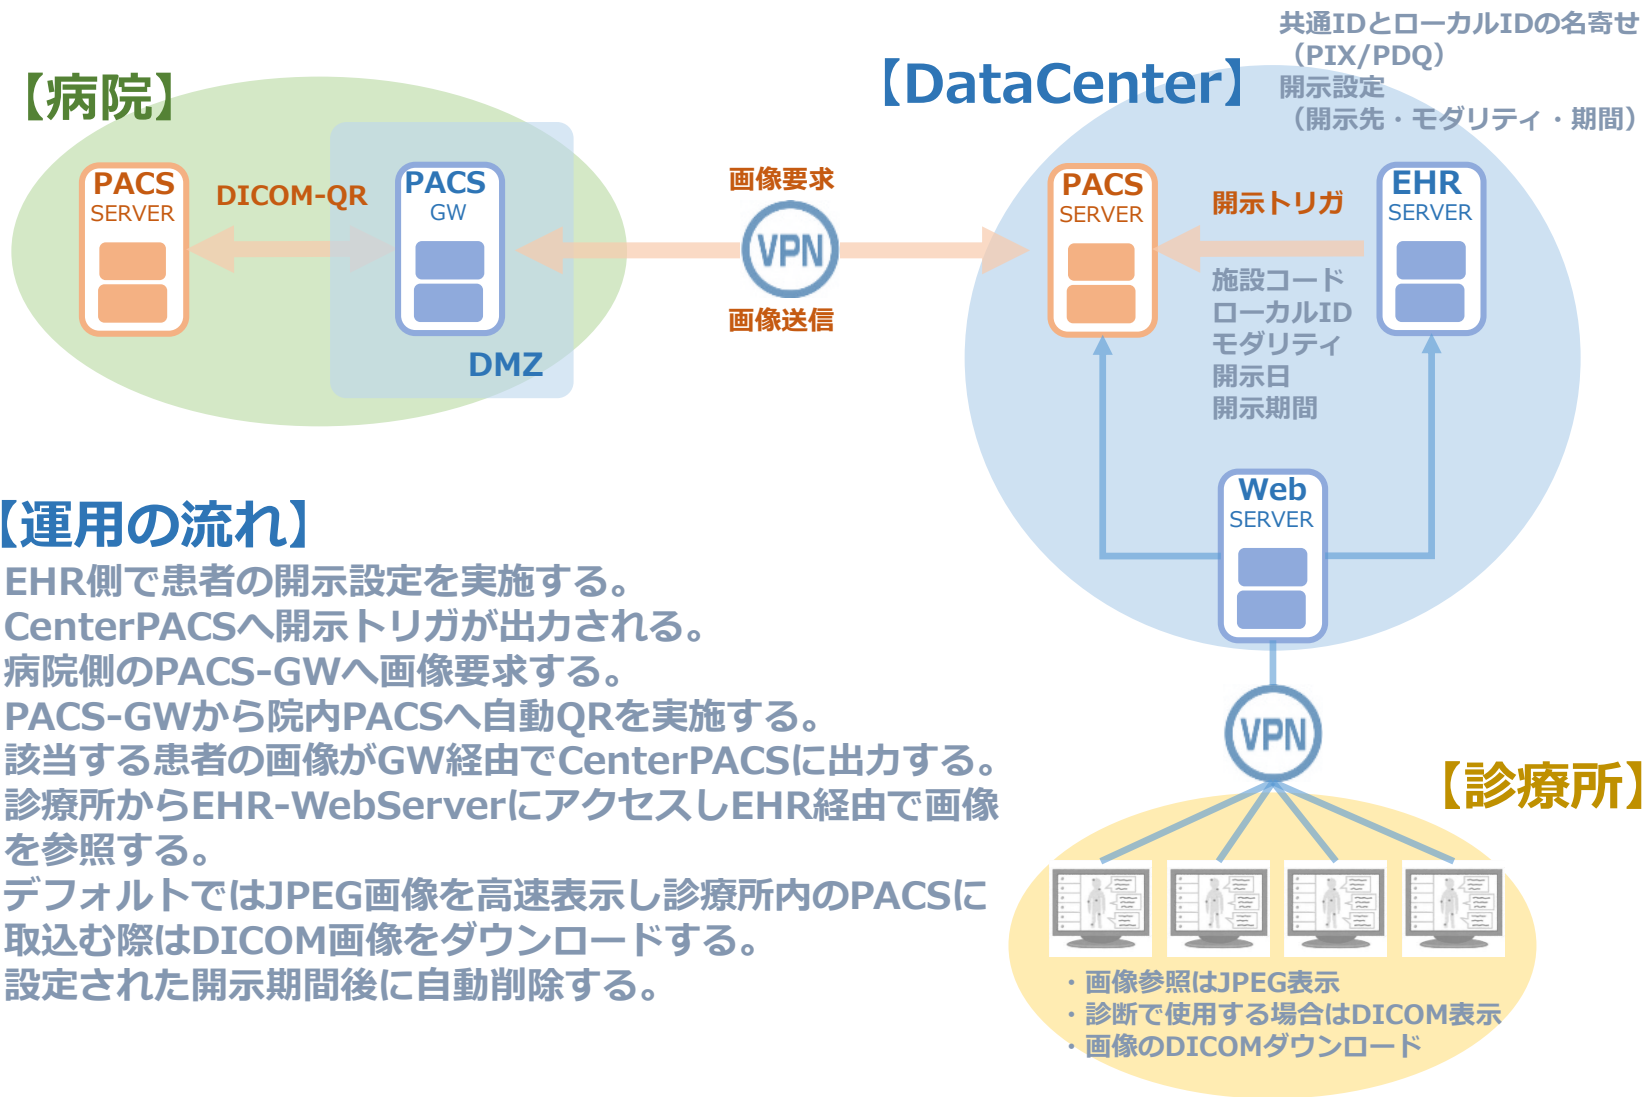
【病院】

PACS SERVER

DICOM-QR

PACS GW

DMZ

画像要求

VPN

画像送信

【DataCenter】

共通IDとローカルIDの名寄せ（PIX/PDQ）
開示設定
（開示先・モダリティ・期間）

PACS SERVER

開示トリガ

EHR SERVER

施設コード
ローカルID
モダリティ
開示日
開示期間

Web SERVER

VPN

【診療所】

・画像参照はJPEG表示
・診断で使用する場合はDICOM表示
・画像のDICOMダウンロード

【運用の流れ】
EHR側で患者の開示設定を実施する。
CenterPACSへ開示トリガが出力される。
病院側のPACS-GWへ画像要求する。
PACS-GWから院内PACSへ自動QRを実施する。
該当する患者の画像がGW経由でCenterPACSに出力する。
診療所からEHR-WebServerにアクセスしEHR経由で画像を参照する。
デフォルトではJPEG画像を高速表示し診療所内のPACSに取込む際はDICOM画像をダウンロードする。
設定された開示期間後に自動削除する。